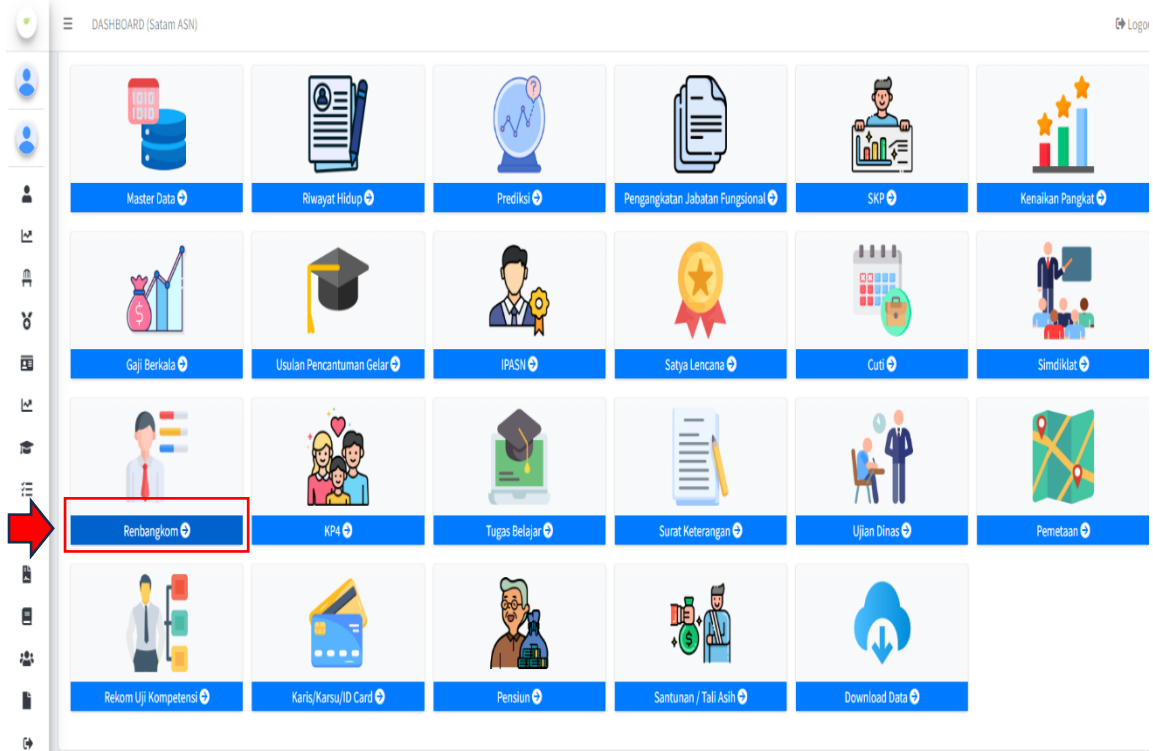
DASHBOARD (Satam ASN)

Logo

Master Data
Riwayat Hidup
Prediksi
Pengangkatan Jabatan Fungsional
SKP
Kenaikan Pangkat

Gaji Berkala
Usulan Pencantuman Gelar
IPASN
Satya Lencana
Cuti
Simdiklat

Renbangkom
KP4
Tugas Belajar
Surat Keterangan
Ujian Dinas
Pemetaan

Rekom Uji Kompetensi
Karis/Karsu/ID Card
Pensiun
Santunan / Tali Asih
Download Data